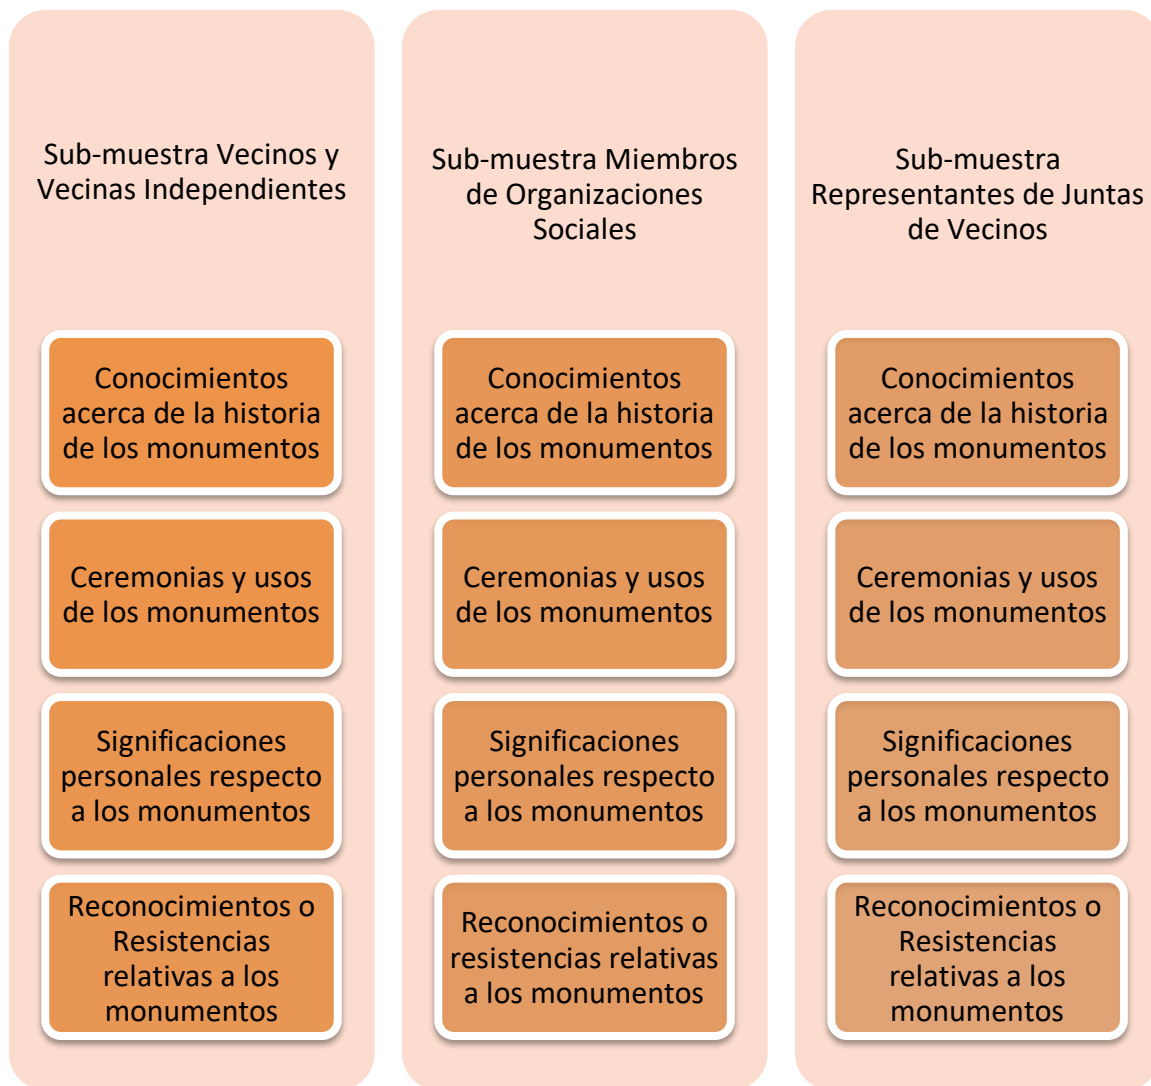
Sub-muestra Vecinos y Vecinas Independientes

Conocimientos acerca de la historia de los monumentos

Ceremonias y usos de los monumentos

Significaciones personales respecto a los monumentos

Reconocimientos o Resistencias relativas a los monumentos

Sub-muestra Miembros de Organizaciones Sociales

Conocimientos acerca de la historia de los monumentos

Ceremonias y usos de los monumentos

Significaciones personales respecto a los monumentos

Reconocimientos o resistencias relativas a los monumentos

Sub-muestra Representantes de Juntas de Vecinos

Conocimientos acerca de la historia de los monumentos

Ceremonias y usos de los monumentos

Significaciones personales respecto a los monumentos

Reconocimientos o Resistencias relativas a los monumentos